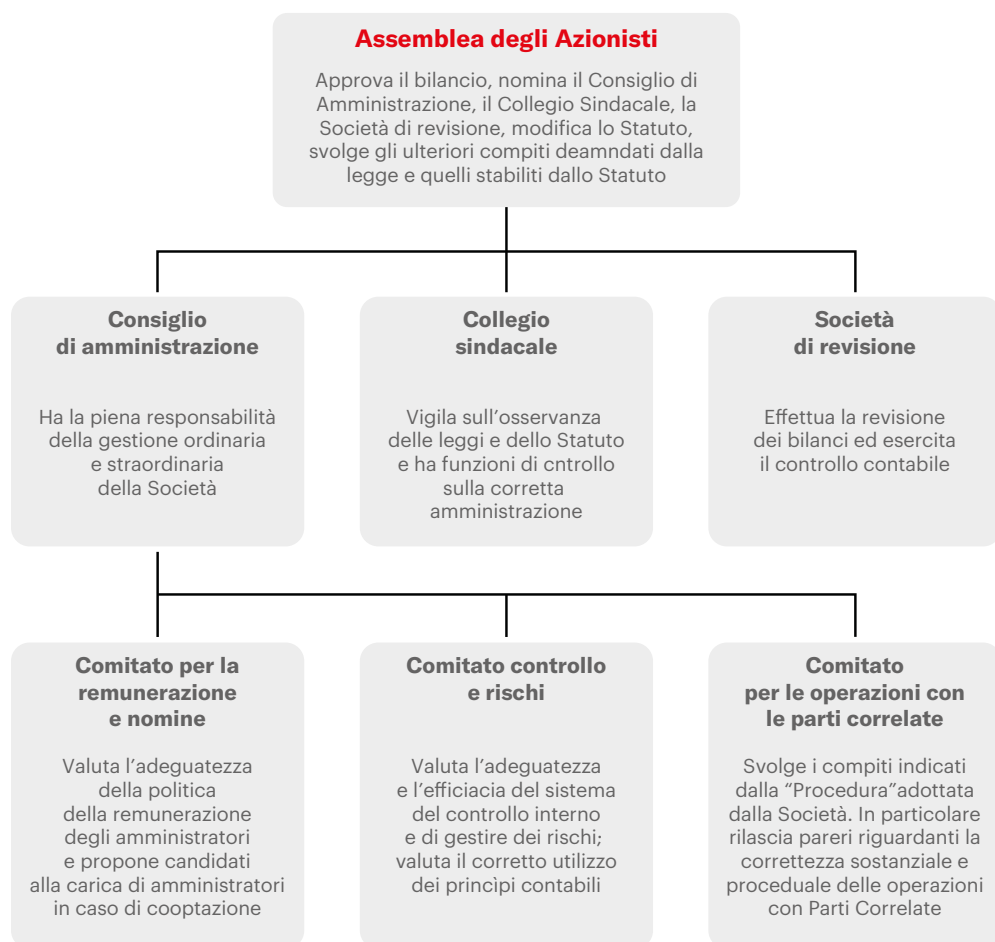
Assemblea degli Azionisti

Approva il bilancio, nomina il Consiglio di Amministrazione, il Collegio Sindacale, la Società di revisione, modifica lo Statuto, svolge gli ulteriori compiti deamndati dalla legge e quelli stabiliti dallo Statuto

Consiglio di amministrazione

Ha la piena responsabilità della gestione ordinaria e straordinaria della Società

Collegio sindacale

Vigila sull'osservanza delle leggi e dello Statuto e ha funzioni di cntrollo sulla corretta amministrazione

Società di revisione

Effettua la revisione dei bilanci ed esercita il controllo contabile

Comitato per la remunerazione e nomine

Valuta l'adeguatezza della politica della remunerazione degli amministratori e propone candidati alla carica di amministratori in caso di cooptazione

Comitato controllo e rischi

Valuta l'adeguatezza e l'efficiacia del sistema del controllo interno e di gestire dei rischi; valuta il corretto utilizzo dei princìpi contabili

Comitato per le operazioni con le parti correlate

Svolge i compiti indicati dalla "Procedura"adottata dalla Società. In particolare rilascia pareri riguardanti la correttezza sostanziale e proceduale delle operazioni con Parti Correlate